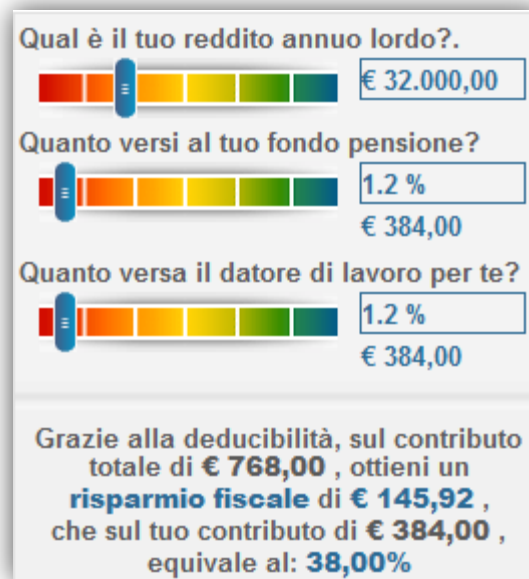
Qual è il tuo reddito annuo lordo?.

€ 32.000,00

Quanto versi al tuo fondo pensione?

1.2 %

€ 384,00

Quanto versa il datore di lavoro per te?

1.2 %

€ 384,00

Grazie alla deducibilità, sul contributo totale di € 768,00 , ottieni un risparmio fiscale di € 145,92 , che sul tuo contributo di € 384,00 , equivale al: 38,00%